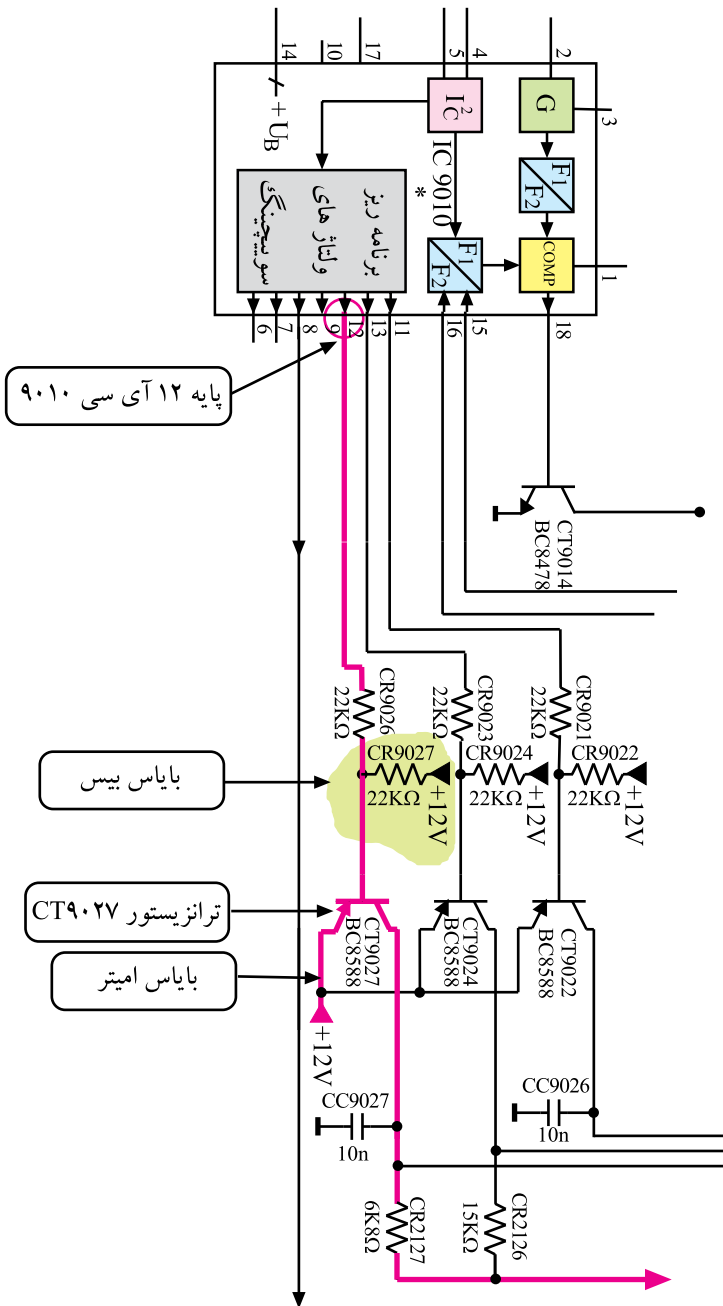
14
10
17
5
4
2
$+U_B$
$I^2C$
G
3
IC 9010
*
$F_1$
$F_2$
برنامه ریز
ولتاژ های
سوئیچینگ
$F_1$
$F_2$
COMP
1
6
7
8
9
12
13
11
16
15
18
پایه ۱۲ آی سی ۹۰۱۰
CT9014
BC8478
CR9026
22KΩ
CR9023
22KΩ
CR9021
22KΩ
CR9027
22KΩ
+12V
CR9024
22KΩ
+12V
CR9022
22KΩ
+12V
بایاس بیس
ترانزیستور CT۹۰۲۷
CT9027
BC8588
CT9024
BC8588
CT9022
BC8588
بایاس امیتر
+12V
CC9027
10n
CC9026
10n
CR2127
6K8Ω
CR2126
15KΩ